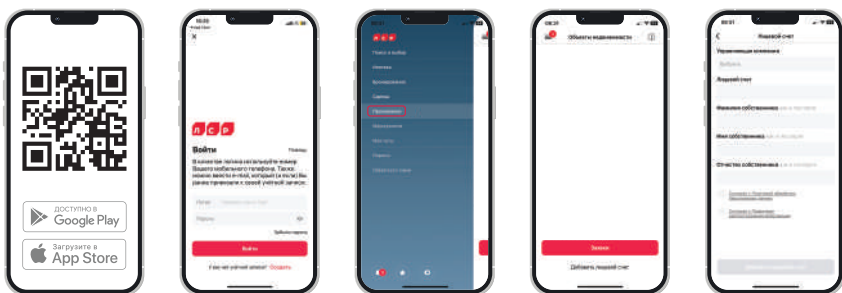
ДОСТУПНО В
Google Play

Загрузите в
App Store

Войти
Помощь
В качестве логина используйте номер Вашего мобильного телефона. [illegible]
Логин
Пароль
Забыли пароль
Войти
У вас нет учётной записи? Создать

Поиск и выбор
Новости
Бронирование
Сервис
Приложения
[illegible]

Объекты недвижимости
Записи
Добавить лицевой счет

Лицевой счет
Управляющая компания
Выбрать
Лицевой счет
Фамилия собственника
Имя собственника
Отчество собственника
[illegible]
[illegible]
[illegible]